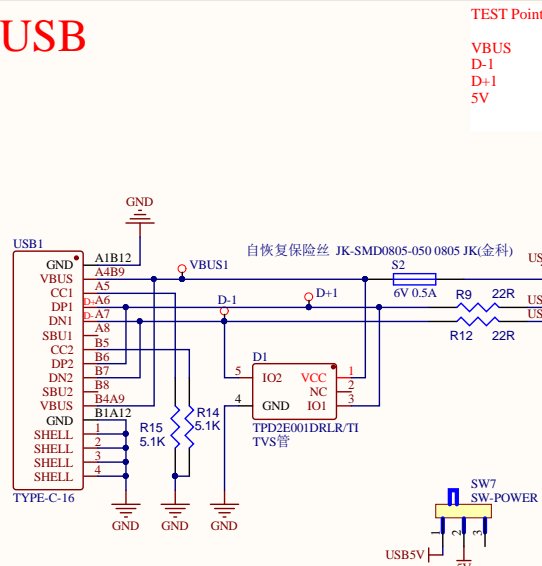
USB

TEST Point

VBUS
D-1
D+1
5V

GND

USB1

GND
VBUS
CC1
DP1
DN1
SBU1
CC2
DP2
DN2
SBU2
VBUS
GND
SHELL
SHELL
SHELL
SHELL
TYPE-C-16

A1B12
A4B9
A5
D+A6
D-A7
A8
B5
B6
B7
B8
B4A9
B1A12
1
2
3
4

VBUS1
自恢复保险丝 JK-SMD0805-050 0805 JK(金科)
S2
6V 0.5A
D-1
D+1
R9 22R
R12 22R
US
US
US

D1
5 IO2
VCC 1
NC 2
4 GND
IO1 3
TPD2E001DRLR/TI
TVS管

R15
5.1K
R14
5.1K

GND
GND
GND

SW7
SW-POWER
1 2 3
USB5V
5V